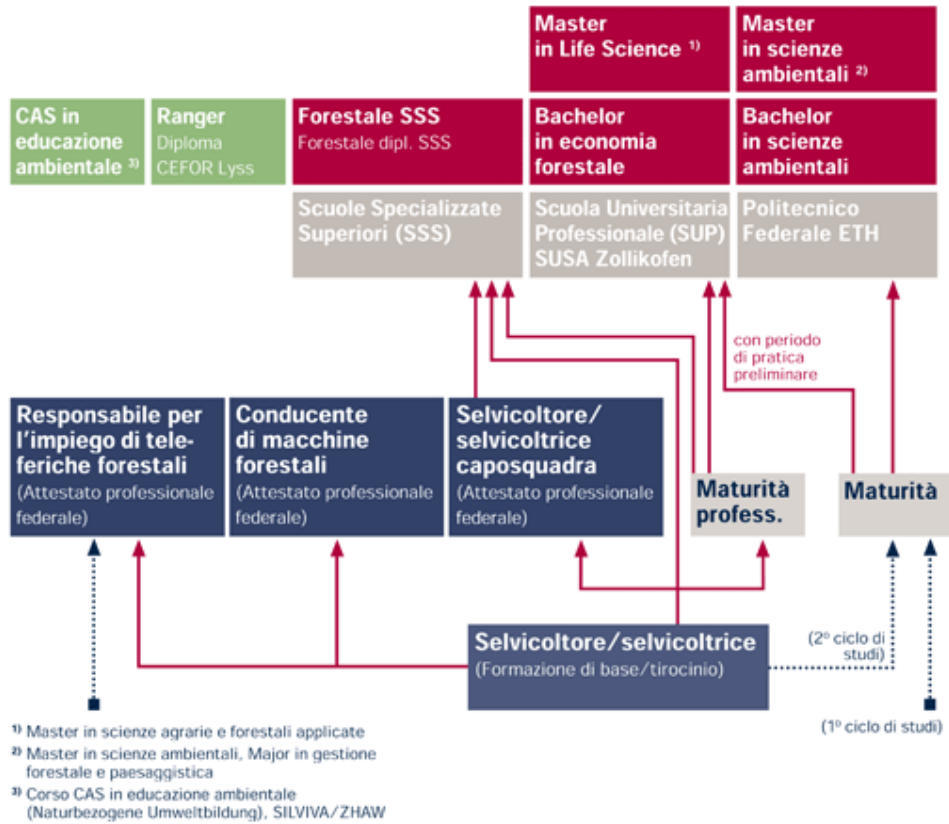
Master in Life Science $^{1)}$

Master in scienze ambientali $^{2)}$

CAS in educazione ambientale $^{3)}$

Ranger
Diploma CEFOR Lyss

Forestale SSS
Forestale dipl. SSS

Bachelor in economia forestale

Bachelor in scienze ambientali

Scuole Specializzate Superiori (SSS)

Scuola Universitaria Professionale (SUP) SUSA Zollikofen

Politecnico Federale ETH

con periodo di pratica preliminare

Responsabile per l'impiego di teleferiche forestali
(Attestato professionale federale)

Conducente di macchine forestali
(Attestato professionale federale)

Selvicoltore/ selvicoltrice caposquadra
(Attestato professionale federale)

Maturità profess.

Maturità

Selvicoltore/selvicoltrice
(Formazione di base/tirocinio)

(2° ciclo di studi)

(1° ciclo di studi)

$^{1)}$ Master in scienze agrarie e forestali applicate
$^{2)}$ Master in scienze ambientali, Major in gestione forestale e paesaggistica
$^{3)}$ Corso CAS in educazione ambientale (Naturbezogene Umweltbildung), SILVIVA/ZHAW